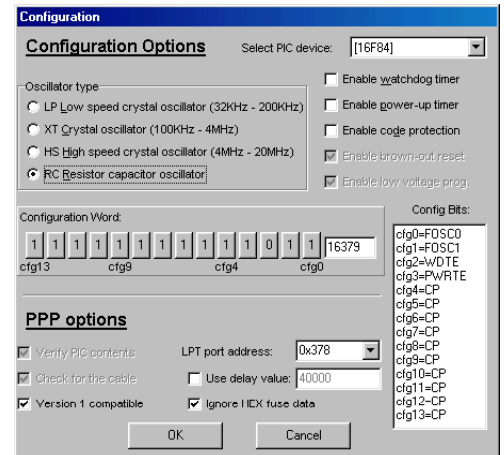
Configuration

Configuration Options

Select PIC device: [16F84]

Oscillator type

LP Low speed crystal oscillator (32KHz - 200KHz)

XT Crystal oscillator (100KHz - 4MHz)

HS High speed crystal oscillator (4MHz - 20MHz)

RC Resistor capacitor oscillator

Enable watchdog timer

Enable power-up timer

Enable code protection

Enable brown-out reset

Enable low voltage prog.

Configuration Word:

| 1 | 1 | 1 | 1 | 1 | 1 | 1 | 1 | 1 | 1 | 1 | 0 | 1 | 1 | 16379 |
|---|---|---|---|---|---|---|---|---|---|---|---|---|---|---|

cfg13 cfg9 cfg4 cfg0

Config Bits:

cfg0=FOSC0
cfg1=FOSC1
cfg2=WDTE
cfg3=PWRTE
cfg4=CP
cfg5=CP
cfg6=CP
cfg7=CP
cfg8=CP
cfg9=CP
cfg10=CP
cfg11=CP
cfg12=CP
cfg13=CP

PPP options

Verify PIC contents

Check for the cable

Version 1 compatible

LPT port address: 0x378

Use delay value: 40000

Ignore HEX fuse data

OK

Cancel